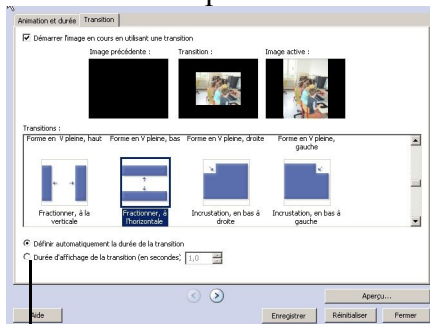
Animation et durée | Transition

Démarrer l'image en cours en utilisant une transition

Image précédente : Transition : Image active :

Transitions :

Forme en V pleine, haut | Forme en V pleine, bas | Forme en V pleine, droite | Forme en V pleine, gauche

Fractionner, à la verticale | Fractionner, à l'horizontale | Incrustation, en bas à droite | Incrustation, en bas à gauche

Définir automatiquement la durée de la transition

Durée d'affichage de la transition (en secondes) 1,0

Aperçu...

Aide | Enregistrer | Réinitialiser | Fermer